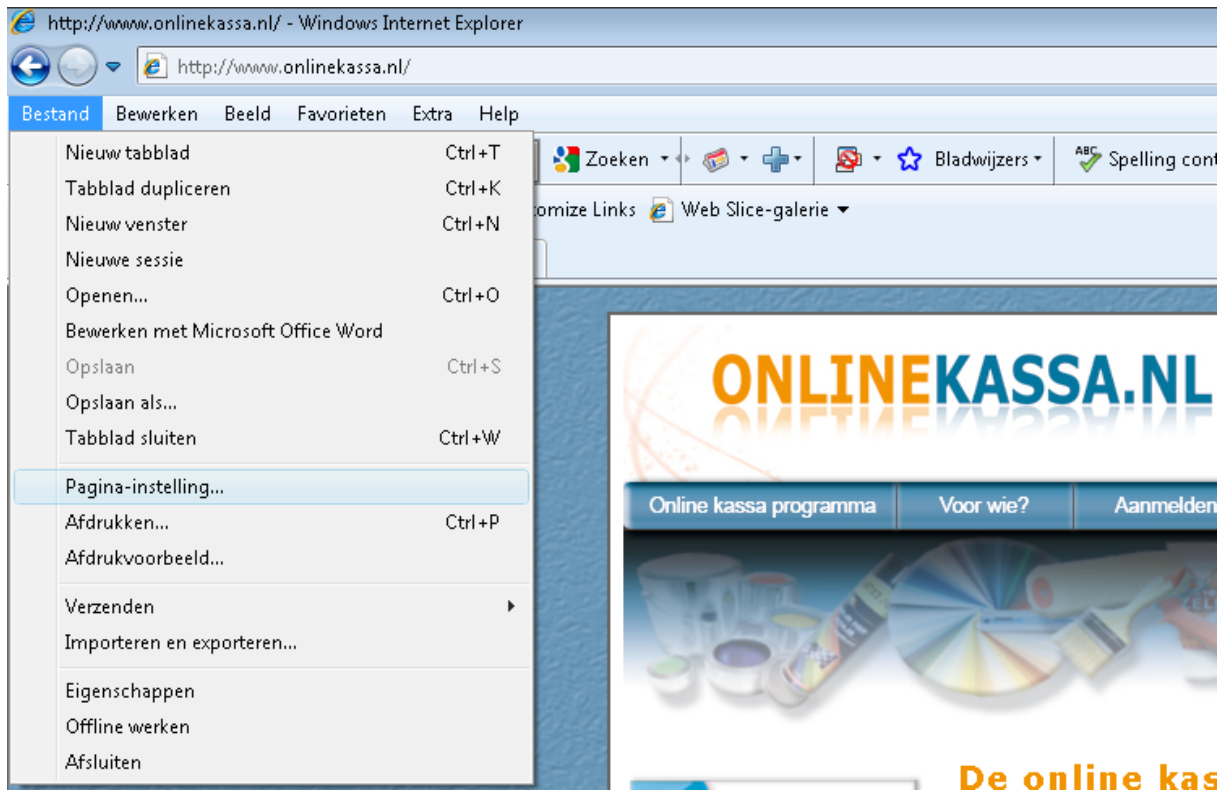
http://www.onlinekassa.nl/ - Windows Internet Explorer

http://www.onlinekassa.nl/

Bestand Bewerken Beeld Favorieten Extra Help

Nieuw tabblad Ctrl+T
Tabblad dupliceren Ctrl+K
Nieuw venster Ctrl+N
Nieuwe sessie
Openen... Ctrl+O
Bewerken met Microsoft Office Word
Opslaan Ctrl+S
Opslaan als...
Tabblad sluiten Ctrl+W
Pagina-instelling...
Afdrukken... Ctrl+P
Afdrukvoorbeeld...
Verzenden
Importeren en exporteren...
Eigenschappen
Offline werken
Afsluiten

Zoeken Bladwijzers Spelling cont

omize Links Web Slice-galerie

ONLINEKASSA.NL

Online kassa programma Voor wie? Aanmelden

De online kas